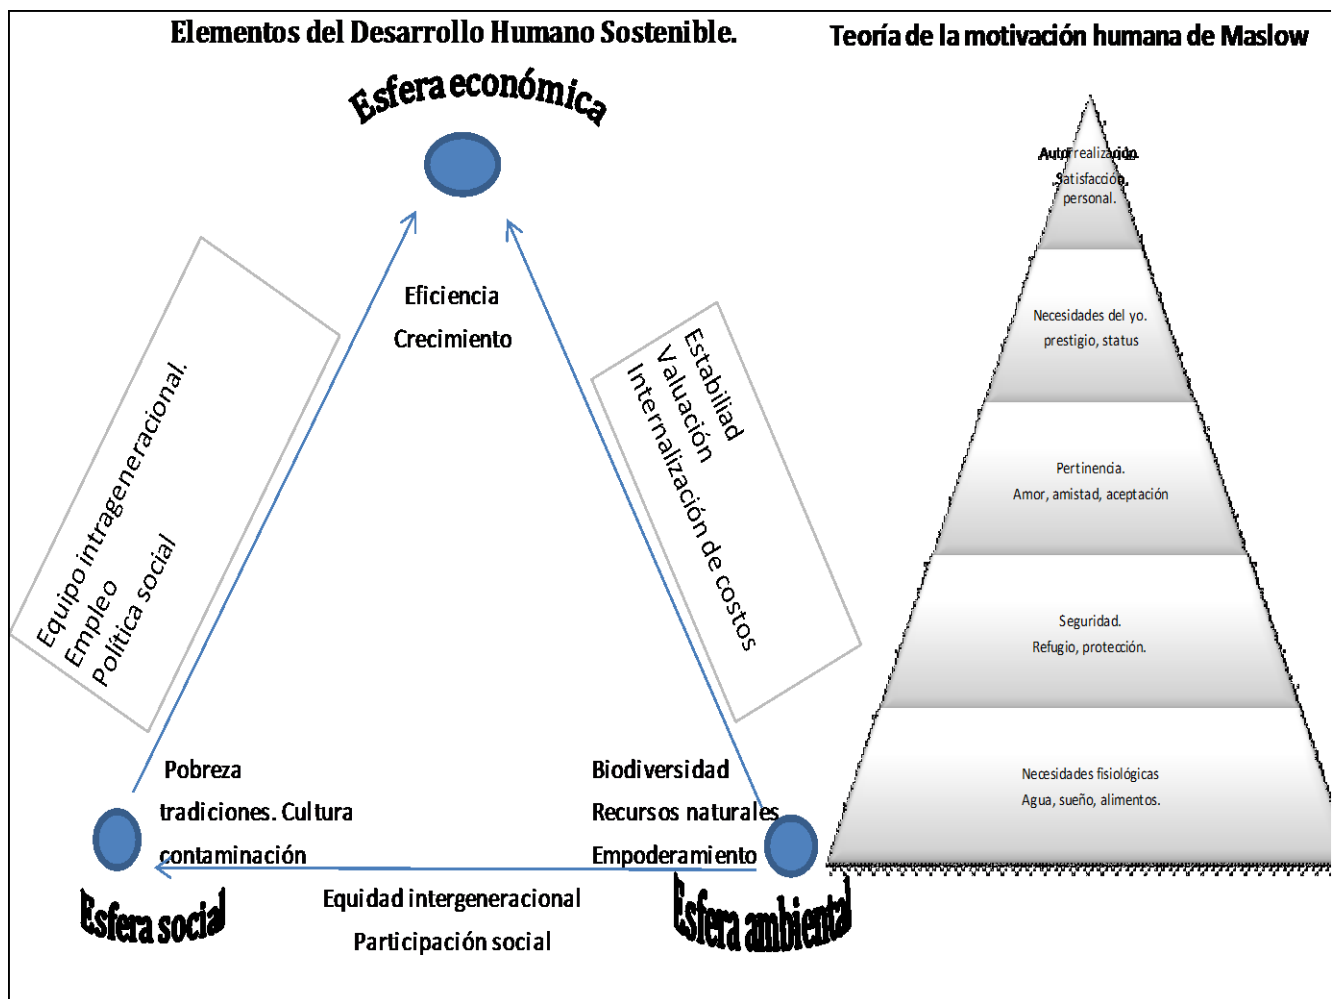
Elementos del Desarrollo Humano Sostenible.

Teoría de la motivación humana de Maslow

Esfera económica

Eficiencia

Crecimiento

Equipo intrageneracional.
Empleo
Política social

Estabilidad
Valuación
Internalización de costos

Pobreza
tradiciones. Cultura
contaminación

Biodiversidad
Recursos naturales
Empoderamiento

Esfera social

Equidad intergeneracional
Participación social

Esfera ambiental

Autorrealización
Satisfacción personal.

Necesidades del yo.
prestigio, status

Pertinencia.
Amor, amistad, aceptación

Seguridad.
Refugio, protección.

Necesidades fisiológicas
Agua, sueño, alimentos.